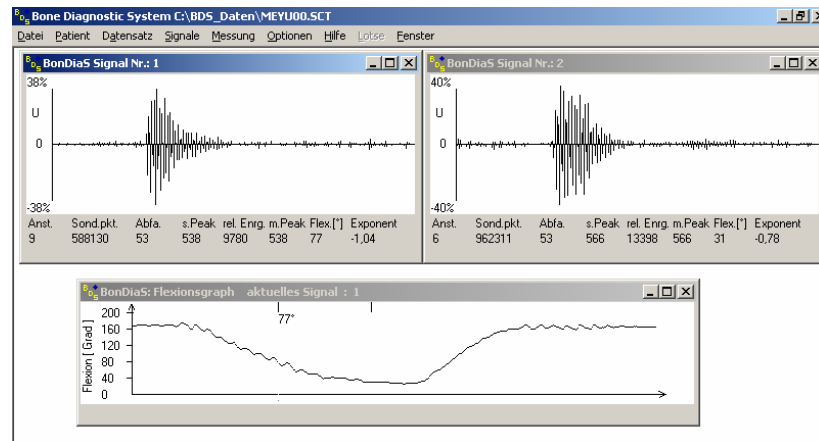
Bone Diagnostic System C:\BDS_Daten\MEYU00.SCT

Datei Patient Datensatz Signale Messung Optionen Hilfe Lotse Fenster

BonDiaS Signal Nr.: 1

38%

U

0

-38%

| Anst. | Sond.pkt. | Abfa. | s.Peak | rel. Enrg. | m.Peak | Flex.[°] | Exponent |
|---|---|---|---|---|---|---|---|
| 9 | 588130 | 53 | 538 | 9780 | 538 | 77 | -1,04 |

BonDiaS Signal Nr.: 2

40%

U

0

-40%

| Anst. | Sond.pkt. | Abfa. | s.Peak | rel. Enrg. | m.Peak | Flex.[°] | Exponent |
|---|---|---|---|---|---|---|---|
| 6 | 962311 | 53 | 566 | 13398 | 566 | 31 | -0,78 |

BonDiaS: Flexionsgraph aktuelles Signal : 1

77°

200
160
120
80
40
0

Flexion [Grad]